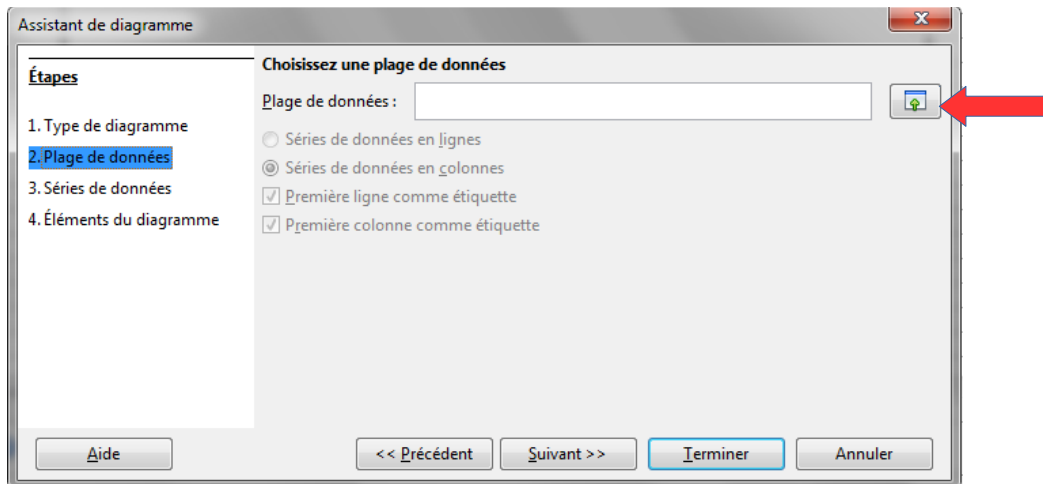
Assistant de diagramme

Étapes

1. Type de diagramme
2. Plage de données
3. Séries de données
4. Éléments du diagramme

Choisissez une plage de données

Plage de données :

Séries de données en lignes
Séries de données en colonnes
Première ligne comme étiquette
Première colonne comme étiquette

Aide
<< Précédent
Suivant >>
Terminer
Annuler